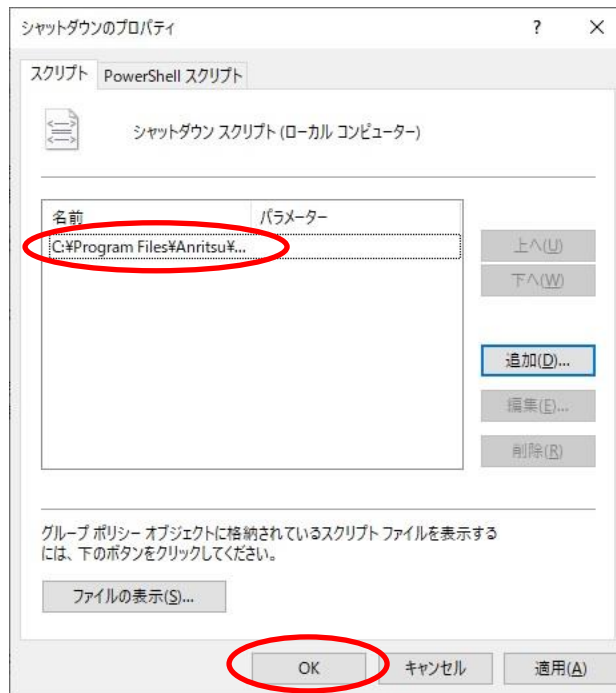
シャットダウンのプロパティ ? ×

スクリプト PowerShell スクリプト

シャットダウン スクリプト (ローカル コンピューター)

| 名前 | パラメーター |
|---|---|
| C:¥Program Files¥Anritsu¥... | |

上へ(U)
下へ(W)
追加(D)...
編集(E)...
削除(R)

グループ ポリシー オブジェクトに格納されているスクリプト ファイルを表示するには、下のボタンをクリックしてください。

ファイルの表示(S)...

OK キャンセル 適用(A)